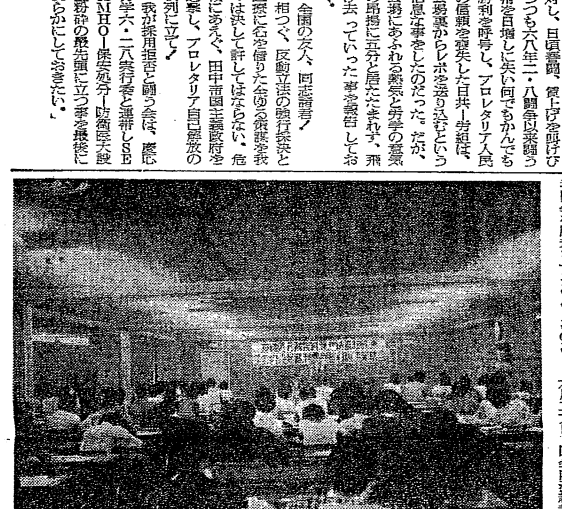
対し、日頃警闘、賃上げを掲げ
つつも六八年二・八闘争以来闘う
目増しに無い何でもかんでも
勝利を呼号し、プロレタリア人民
の信頼を喪失した日共一号組は、
賃揚げからビラを送り込むという
息な事をしたのだった。だが、
場にあふれる勇気と労苦の意気
の場に五分と居たたまれず、飛
去っていった事を報告してお

全国の友人、同志諸君！
相つぐ、反動立法の強行突破と
議に名を借りた合ゆる策謀を我
は決して許してはならない。危
にあえぐ、田中帝国主義政府を
撃し、プロレタリア自由解放の
列に立て！
我が採用拒否と闘う会は、慶応
学六・二八実行委と連帯しSE
MHOー反安保分ー時的に大鼓
粉砕の最先頭に立つ事を最後に
らかにしておきたい。」